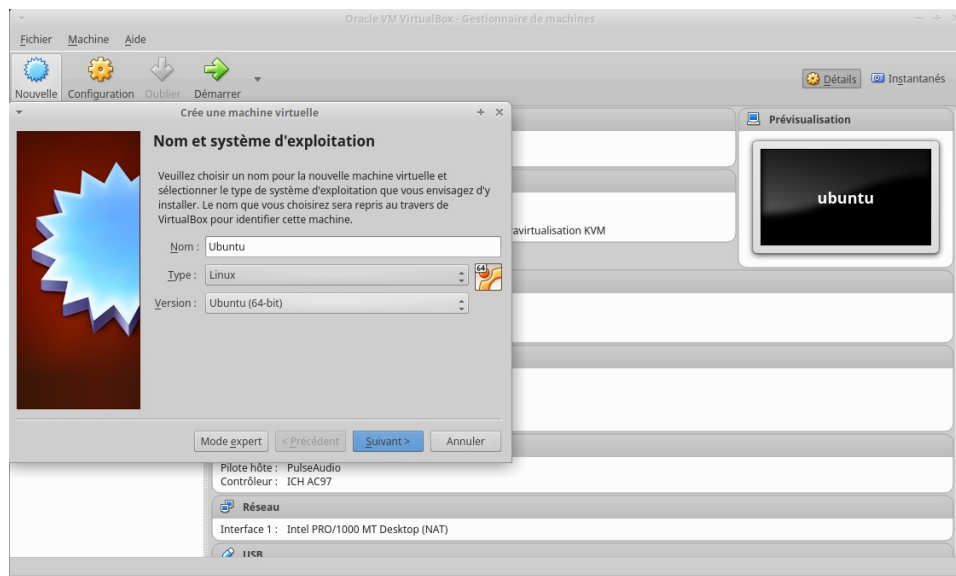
Oracle VM VirtualBox - Gestionnaire de machines

Fichier Machine Aide

Nouvelle Configuration Oublier Démarrer

Détails Instantanés

Crée une machine virtuelle

Nom et système d'exploitation

Veuillez choisir un nom pour la nouvelle machine virtuelle et sélectionner le type de système d'exploitation que vous envisagez d'y installer. Le nom que vous choisirez sera repris au travers de VirtualBox pour identifier cette machine.

Nom : Ubuntu

Type : Linux

Version : Ubuntu (64-bit)

Mode expert < Précédent Suivant > Annuler

Prévisualisation

ubuntu

ravirtualisation KVM

Pilote hôte : PulseAudio
Contrôleur : ICH AC97

Réseau

Interface 1 : Intel PRO/1000 MT Desktop (NAT)

USB